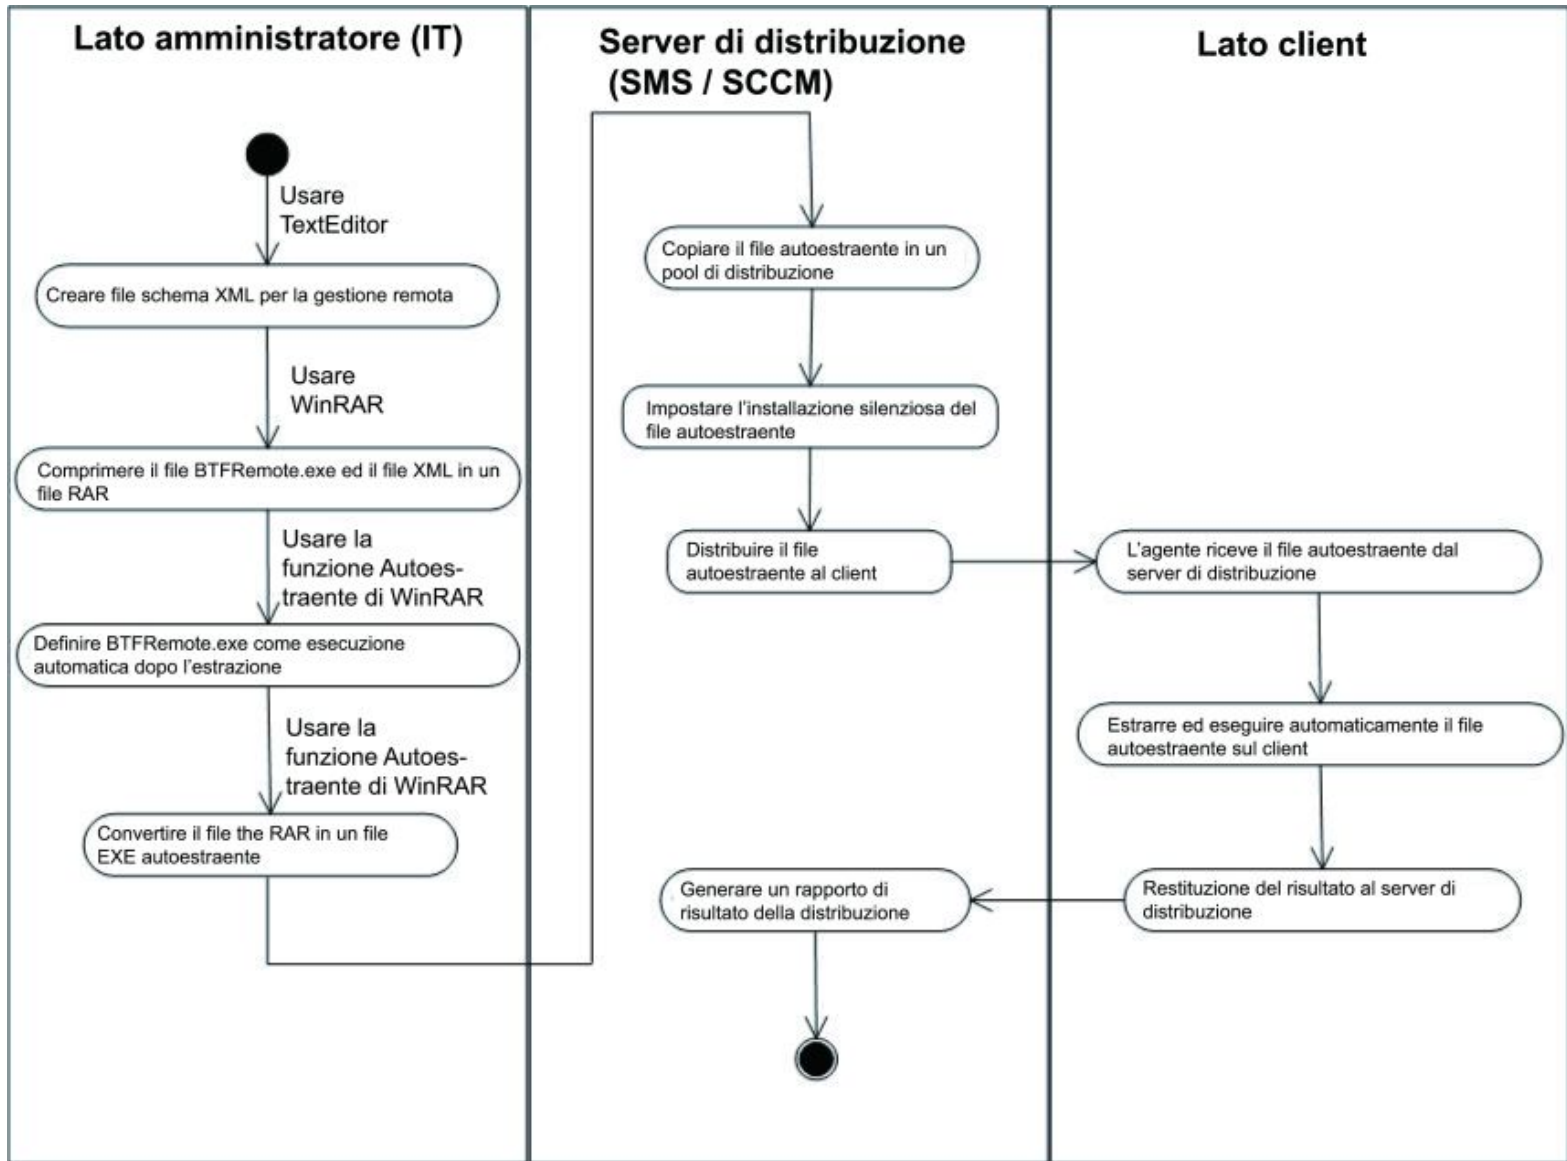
Lato amministratore (IT)

Usare TextEditor

Creare file schema XML per la gestione remota

Usare WinRAR

Comprimere il file BTFRemote.exe ed il file XML in un file RAR

Usare la funzione Autoestraente di WinRAR

Definire BTFRemote.exe come esecuzione automatica dopo l'estrazione

Usare la funzione Autoestraente di WinRAR

Convertire il file the RAR in un file EXE autoestraente

Server di distribuzione (SMS / SCCM)

Copiare il file autoestraente in un pool di distribuzione

Impostare l'installazione silenziosa del file autoestraente

Distribuire il file autoestraente al client

Generare un rapporto di risultato della distribuzione

Lato client

L'agente riceve il file autoestraente dal server di distribuzione

Estrarre ed eseguire automaticamente il file autoestraente sul client

Restituzione del risultato al server di distribuzione